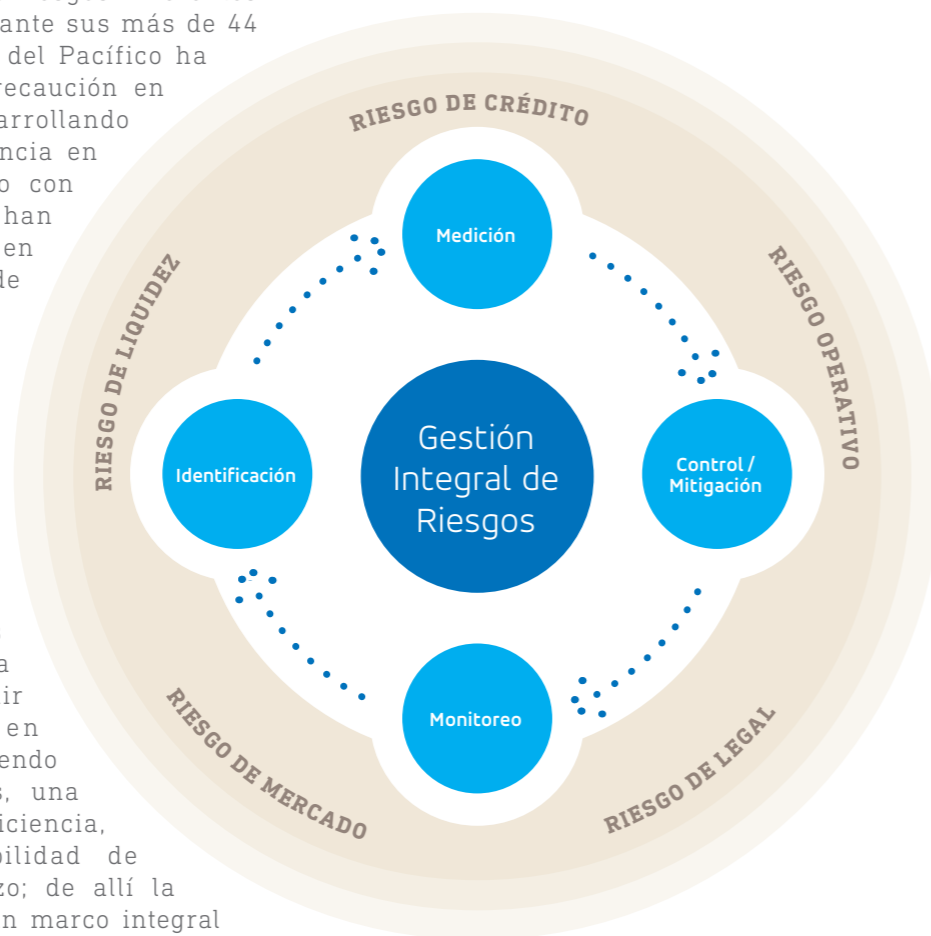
ante sus más de 44
del Pacífico ha
recaución en
arrollando
ncia en
o con
han
en
de

RIESGO DE CRÉDITO

RIESGO OPERATIVO

RIESGO DE LEGAL

RIESGO DE MERCADO

RIESGO DE LIQUIDEZ

Medición

Control / Mitigación

Monitoreo

Identificación

Gestión Integral de Riesgos

a
ir
en
endo
s, una
iciencia,
bilidad de
zo; de allí la
n marco integral